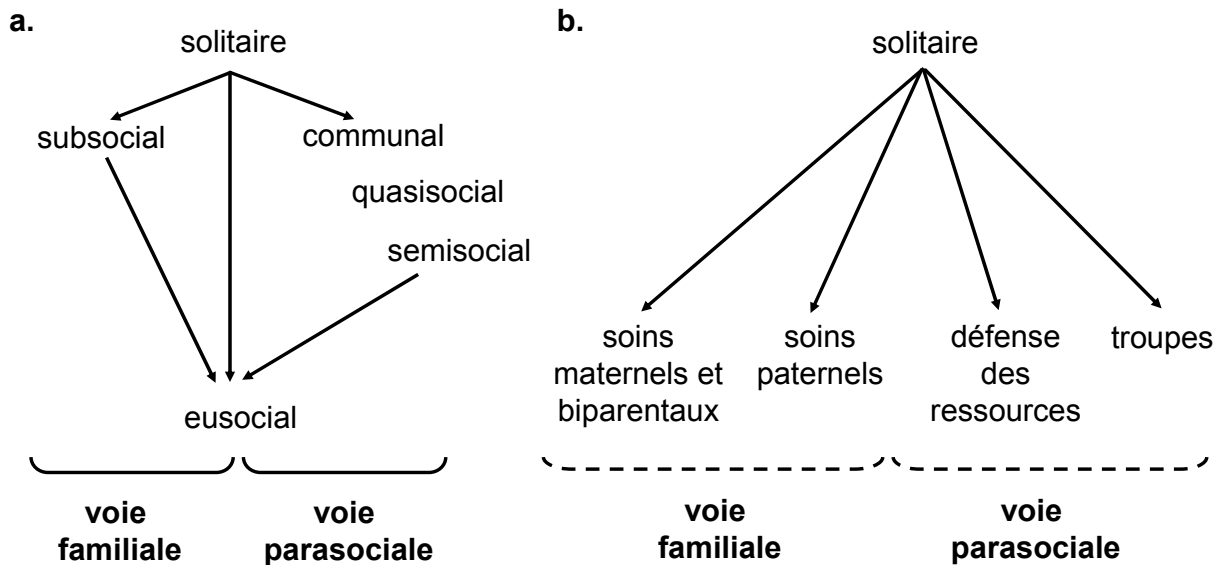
a.

solitaire

subsocial

communal

quasisocial

semisocial

eusocial

voie familiale

voie parasociale

b.

solitaire

soins maternels et biparentaux

soins paternels

défense des ressources

troupes

voie familiale

voie parasociale